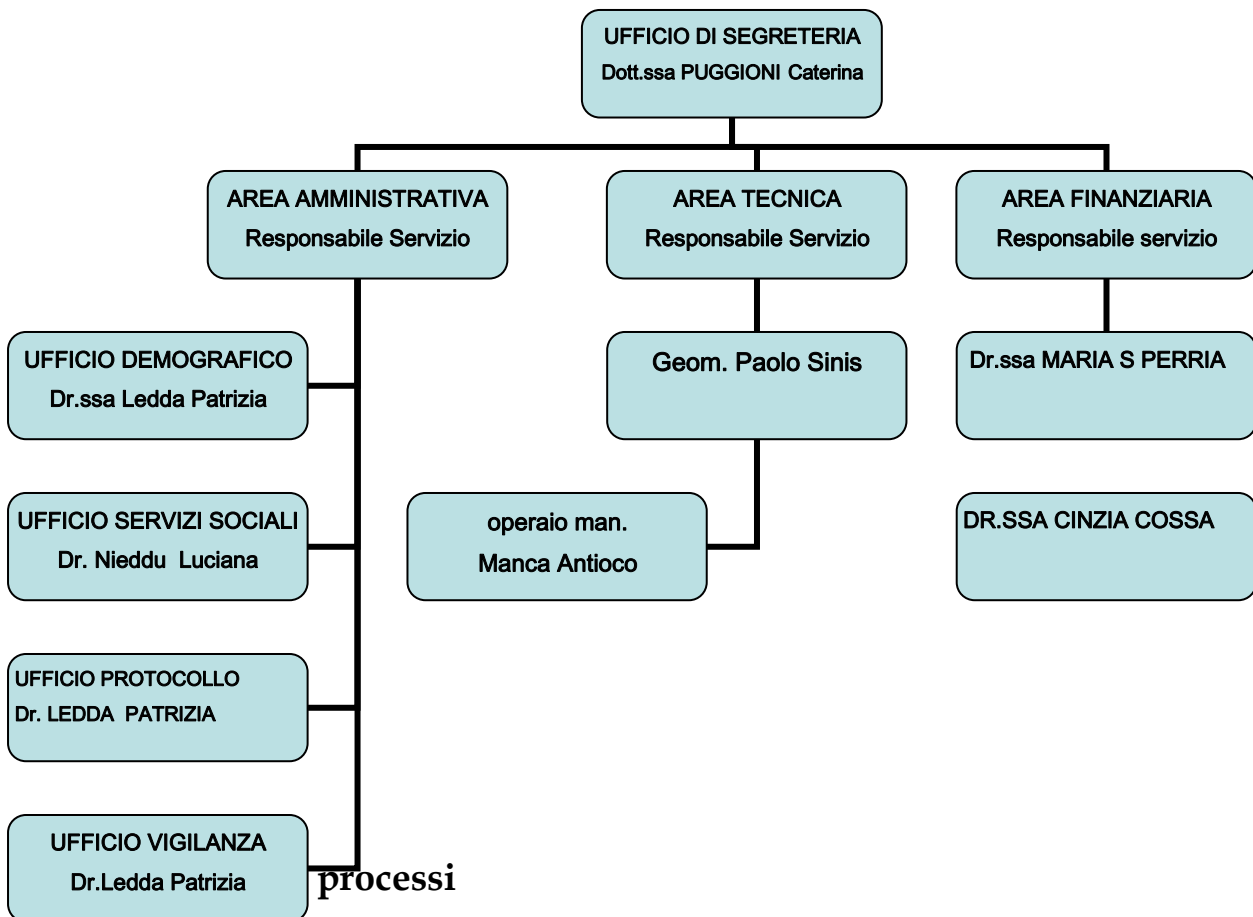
UFFICIO DI SEGRETERIA
Dott.ssa PUGGIONI Caterina

AREA AMMINISTRATIVA
Responsabile Servizio

AREA TECNICA
Responsabile Servizio

AREA FINANZIARIA
Responsabile servizio

UFFICIO DEMOGRAFICO
Dr.ssa Ledda Patrizia

UFFICIO SERVIZI SOCIALI
Dr. Nieddu Luciana

UFFICIO PROTOCOLLO
Dr. LEDDA PATRIZIA

UFFICIO VIGILANZA
Dr.Ledda Patrizia

Geom. Paolo Sinis

operaio man.
Manca Antioco

Dr.ssa MARIA S PERRIA

DR.SSA CINZIA COSSA

processi